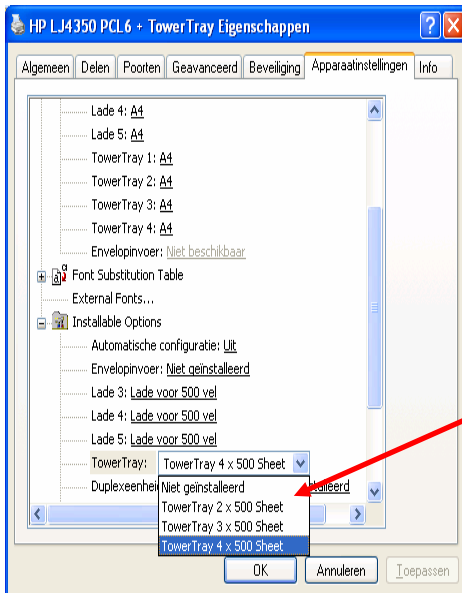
HP LJ4350 PCL6 + TowerTray Eigenschappen

Algemeen | Delen | Poorten | Geavanceerd | Beveiliging | Apparaatinstellingen | Info

Lade 4: A4
Lade 5: A4
TowerTray 1: A4
TowerTray 2: A4
TowerTray 3: A4
TowerTray 4: A4
Envelopinvoer: Niet beschikbaar
Font Substitution Table
External Fonts...
Installable Options
Automatische configuratie: Uit
Envelopinvoer: Niet geïnstalleerd
Lade 3: Lade voor 500 vel
Lade 4: Lade voor 500 vel
Lade 5: Lade voor 500 vel
TowerTray: TowerTray 4 x 500 Sheet
Duplexeenheid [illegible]alleerd

Niet geïnstalleerd
TowerTray 2 x 500 Sheet
TowerTray 3 x 500 Sheet
TowerTray 4 x 500 Sheet

OK | Annuleren | Toepassen